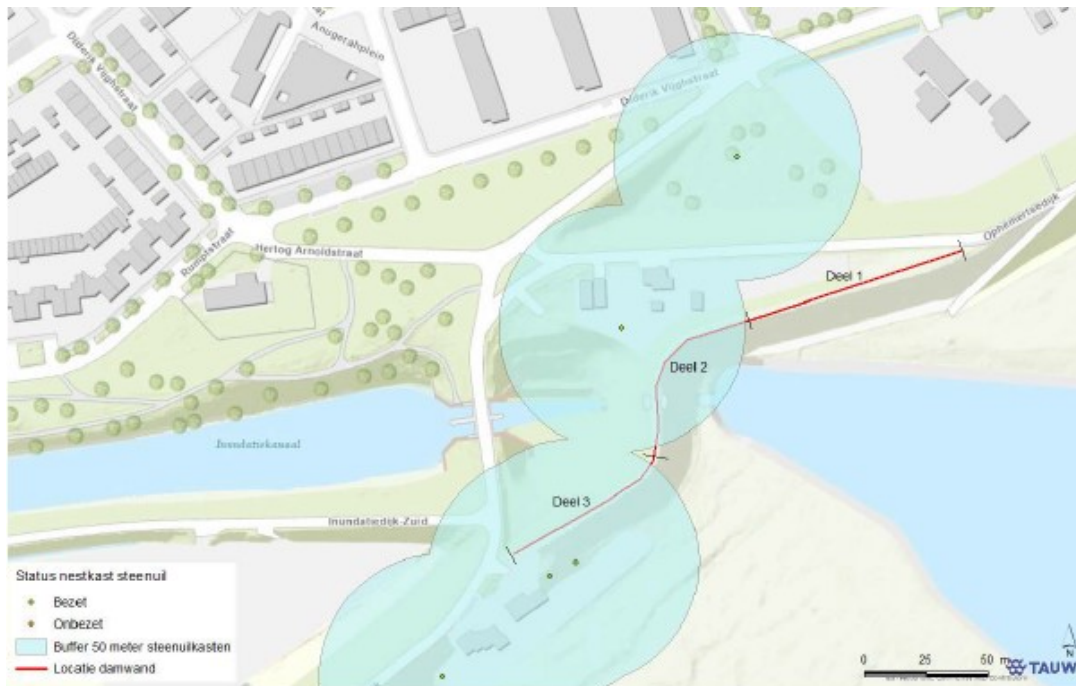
Diderik Vlighstraat
Anugerahplein
Diderik Vlighstraat
Hertog Arnoldstraat
Rompstraat
Ophemertsedijk
Deel 1
Deel 2
Inundatiekanaal
Deel 3
Inundatiedijk-Zuid

Status nestkast steenuil
Bezet
Onbezet
Buffer 50 meter steenuilkasten
Locatie damwand

0 25 50 m
N
TAUW